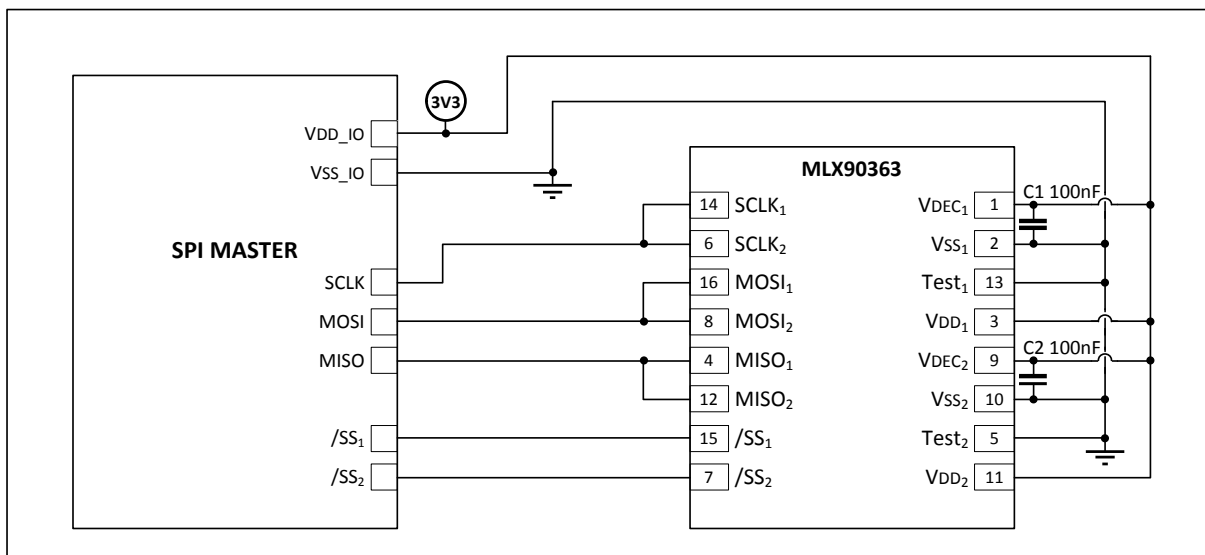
3V3

VDD_IO
VSS_IO

SPI MASTER

SCLK
MOSI
MISO

$/SS_1$
$/SS_2$

MLX90363

14 $SCLK_1$
6 $SCLK_2$
16 $MOSI_1$
8 $MOSI_2$
4 $MISO_1$
12 $MISO_2$
15 $/SS_1$
7 $/SS_2$

$VDEC_1$ 1
$VSS_1$ 2
$Test_1$ 13
$VDD_1$ 3
$VDEC_2$ 9
$VSS_2$ 10
$Test_2$ 5
$VDD_2$ 11

C1 100nF
C2 100nF